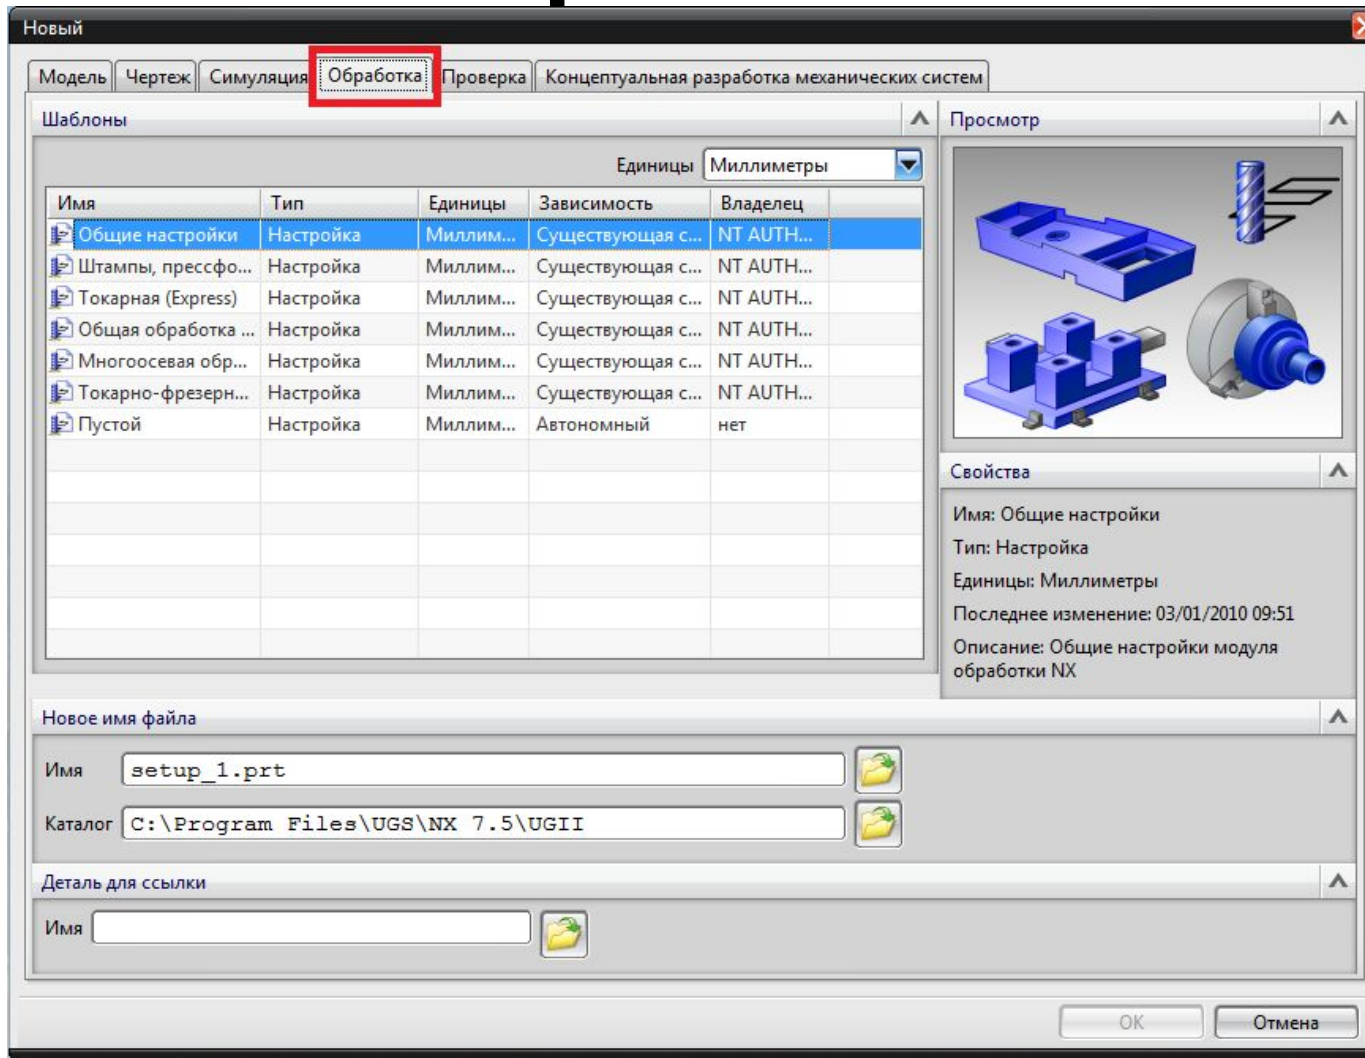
Новый

Модель | Чертеж | Симуляция | Обработка | Проверка | Концептуальная разработка механических систем

Шаблоны

Единицы Миллиметры

| Имя | Тип | Единицы | Зависимость | Владелец |
|---|---|---|---|---|
| Общие настройки | Настройка | Миллим... | Существующая с... | NT AUTH... |
| Штампы, прессфо... | Настройка | Миллим... | Существующая с... | NT AUTH... |
| Токарная (Express) | Настройка | Миллим... | Существующая с... | NT AUTH... |
| Общая обработка ... | Настройка | Миллим... | Существующая с... | NT AUTH... |
| Многоосевая обр... | Настройка | Миллим... | Существующая с... | NT AUTH... |
| Токарно-фрезерн... | Настройка | Миллим... | Существующая с... | NT AUTH... |
| Пустой | Настройка | Миллим... | Автономный | нет |

Просмотр

Свойства

Имя: Общие настройки
Тип: Настройка
Единицы: Миллиметры
Последнее изменение: 03/01/2010 09:51
Описание: Общие настройки модуля обработки NX

Новое имя файла

Имя setup_1.prt

Каталог C:\Program Files\UGS\NX 7.5\UGII

Деталь для ссылки

Имя

OK Отмена